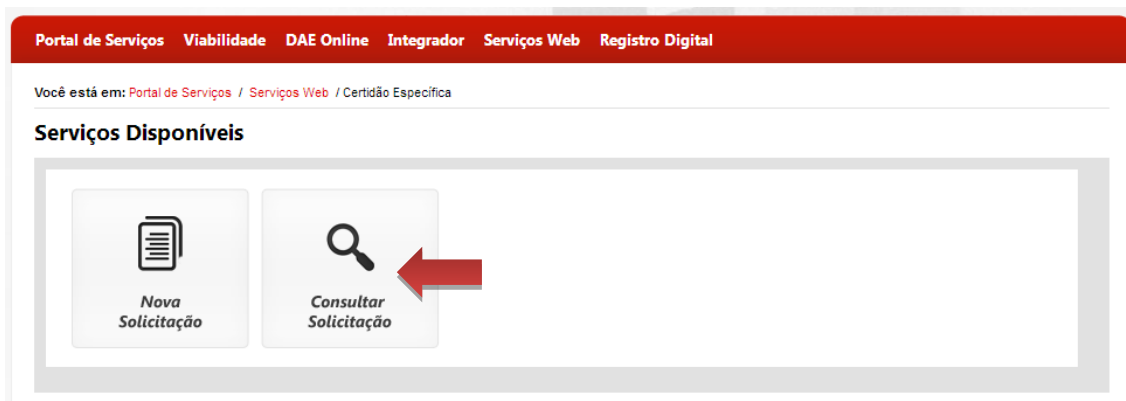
Portal de Serviços Viabilidade DAE Online Integrador Serviços Web Registro Digital

Você está em: Portal de Serviços / Serviços Web / Certidão Específica

Serviços Disponíveis

Nova Solicitação

Consultar Solicitação